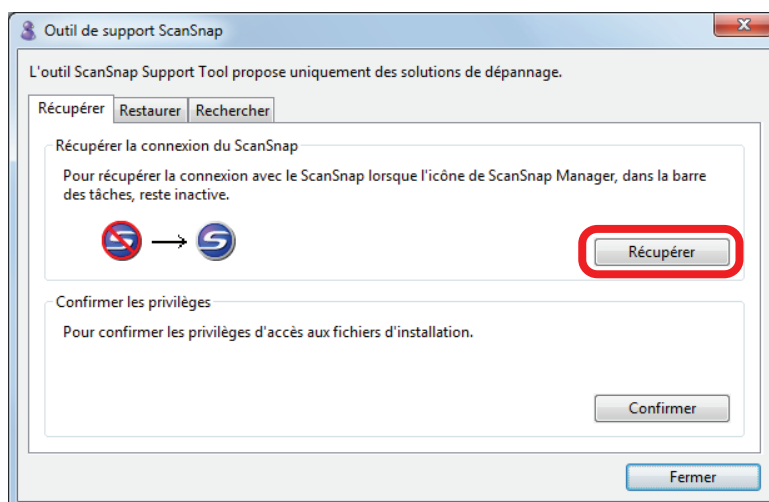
Outil de support ScanSnap

L'outil ScanSnap Support Tool propose uniquement des solutions de dépannage.

Récupérer | Restaurer | Rechercher

Récupérer la connexion du ScanSnap

Pour récupérer la connexion avec le ScanSnap lorsque l'icône de ScanSnap Manager, dans la barre des tâches, reste inactive.

Récupérer

Confirmer les privilèges

Pour confirmer les privilèges d'accès aux fichiers d'installation.

Confirmer

Fermer